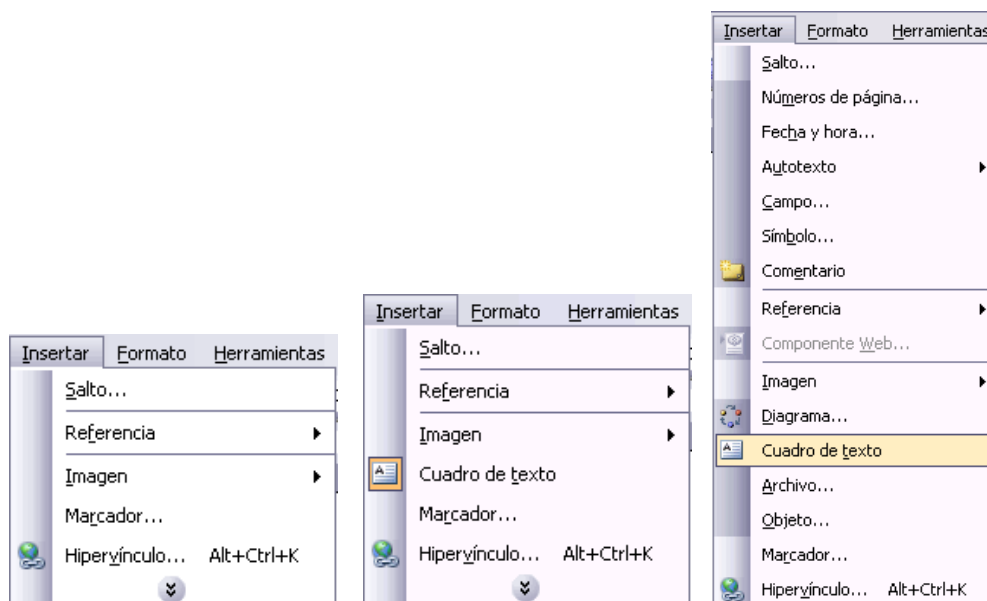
Insertar Formato Herramientas
Salto...
Referencia
Imagen
Marcador...
Hipervínculo... Alt+Ctrl+K

Insertar Formato Herramientas
Salto...
Referencia
Imagen
Cuadro de texto
Marcador...
Hipervínculo... Alt+Ctrl+K

Insertar Formato Herramientas
Salto...
Números de página...
Fecha y hora...
Autotexto
Campo...
Símbolo...
Comentario
Referencia
Componente Web...
Imagen
Diagrama...
Cuadro de texto
Archivo...
Objeto...
Marcador...
Hipervínculo... Alt+Ctrl+K